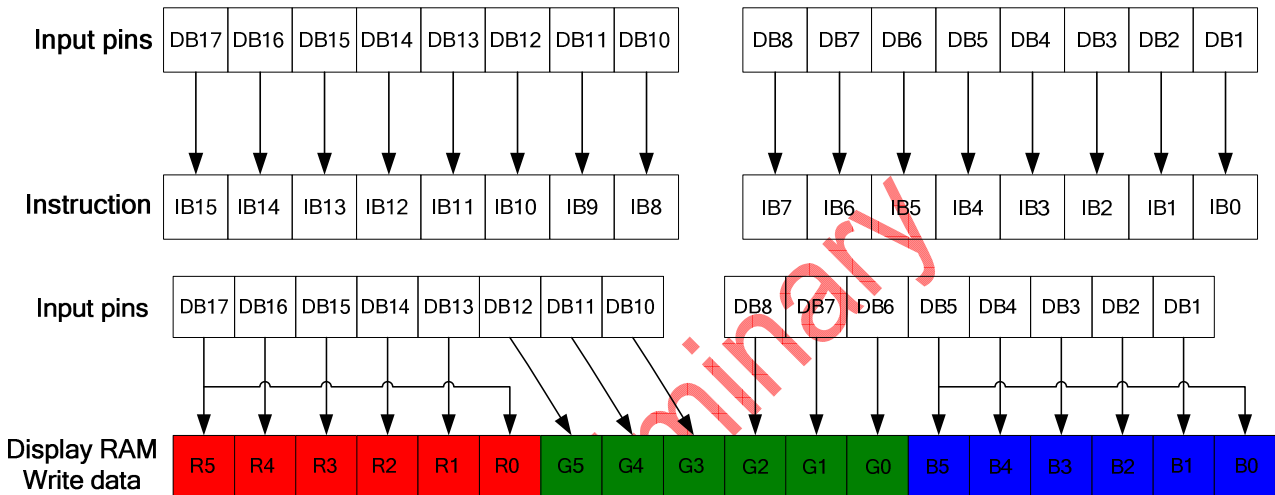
Input pins

| DB17 | DB16 | DB15 | DB14 | DB13 | DB12 | DB11 | DB10 |
|---|---|---|---|---|---|---|---|

| DB8 | DB7 | DB6 | DB5 | DB4 | DB3 | DB2 | DB1 |
|---|---|---|---|---|---|---|---|

Instruction

| IB15 | IB14 | IB13 | IB12 | IB11 | IB10 | IB9 | IB8 |
|---|---|---|---|---|---|---|---|

| IB7 | IB6 | IB5 | IB4 | IB3 | IB2 | IB1 | IB0 |
|---|---|---|---|---|---|---|---|

Input pins

| DB17 | DB16 | DB15 | DB14 | DB13 | DB12 | DB11 | DB10 |
|---|---|---|---|---|---|---|---|

| DB8 | DB7 | DB6 | DB5 | DB4 | DB3 | DB2 | DB1 |
|---|---|---|---|---|---|---|---|

Display RAM Write data

| R5 | R4 | R3 | R2 | R1 | R0 | G5 | G4 | G3 | G2 | G1 | G0 | B5 | B4 | B3 | B2 | B1 | B0 |
|---|---|---|---|---|---|---|---|---|---|---|---|---|---|---|---|---|---|

Preliminary